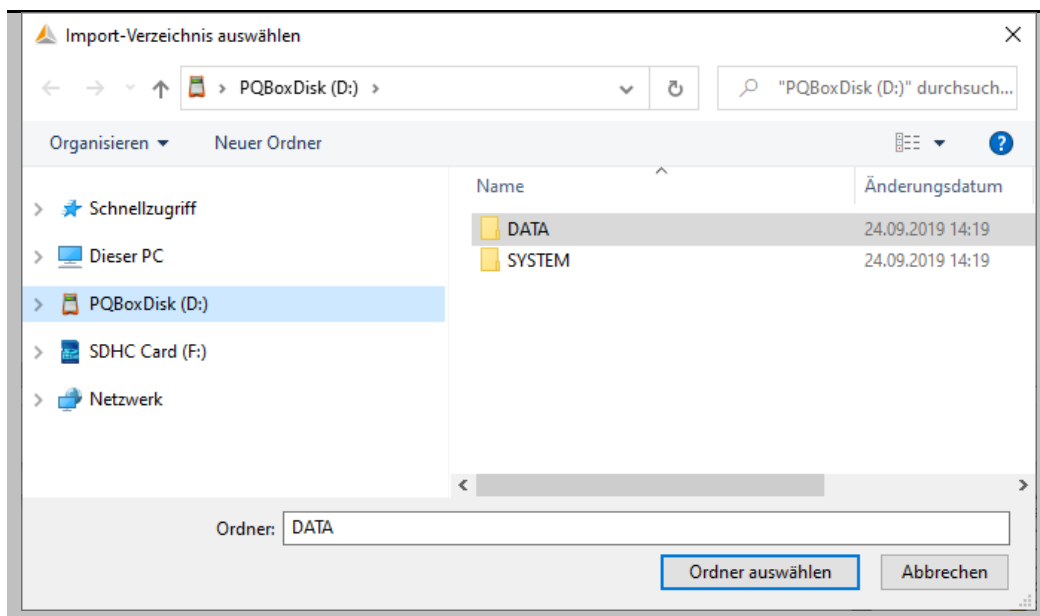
Import-Verzeichnis auswählen

× 

PQBoxDisk (D:) >

"PQBoxDisk (D:)" durchsuch...

Organisieren ▾

Neuer Ordner

?

Schnellzugriff

Dieser PC

PQBoxDisk (D:)

SDHC Card (F:)

Netzwerk

| Name | Änderungsdatum |
|---|---|
| DATA | 24.09.2019 14:19 |
| SYSTEM | 24.09.2019 14:19 |

Ordner: DATA

Ordner auswählen

Abbrechen